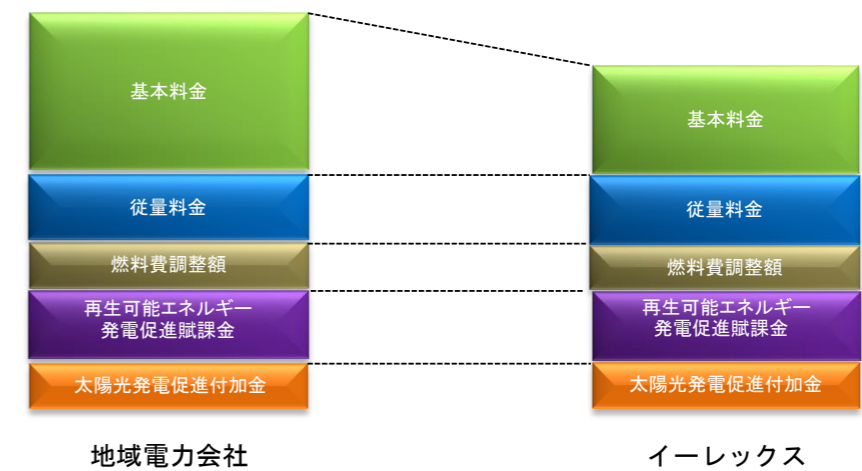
基本料金

従量料金

燃料費調整額

再生可能エネルギー発電促進賦課金

太陽光発電促進付加金

地域電力会社

基本料金

従量料金

燃料費調整額

再生可能エネルギー発電促進賦課金

太陽光発電促進付加金

イーレックス